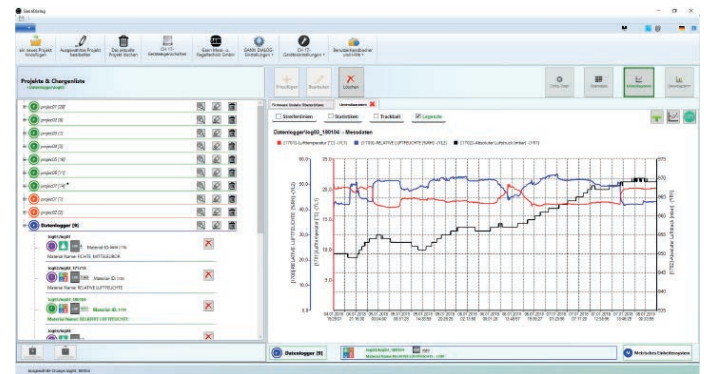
GlobalLog

Ein neues Projekt hinzufügen
Ausgewähltes Projekt bearbeiten
Das aktuelle Projekt löschen
CH 17-Gerätedeinstellungen
Eien-Hess- u. Vogelschutz GmbH
GARA DIALOG Einstellungen
CH 17-Geräteverwaltung
Benutzerhandbücher und Hilfe

Projekte & Chargenliste

Hinzufügen
Bearbeiten
Löschen

project01 [38]
project02 [3]
project03 [1]
project04 [3]
project05 [16]
project06 [11]
project07 [4]
project01 [1]
project02 [2]

Datenlogger [9]

Material ID
Material Name: FEUCHTE MITTELGRUND
Material ID
Material Name: RELATIVE LUFTFEUCHTE

Firmware Details Statistiken
Datenlogger

Gitterlinien
Statistiken
Trackball
Legende

Datenlogger log00_180106 - Messdaten

CT(T0) Lufttemperatur [°C] - (A1)
CT(T0) RELATIVE LUFTFEUCHTE [%RH] - (A2)
CT(T0) Absoluter Luftdruck [mbar] - (A3)

CT(T0) RELATIVE LUFTFEUCHTE [%RH] - (A2)
CT(T0) Lufttemperatur [°C] - (A1)
CT(T0) Absoluter Luftdruck [mbar] - (A3)

60.0
50.0
40.0
30.0
20.0
10.0
0.0

975
970
965
960
955
950
945
940

Datenlogger [9]

Metrisches Einheitensystem

Ausgewählter Zweige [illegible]